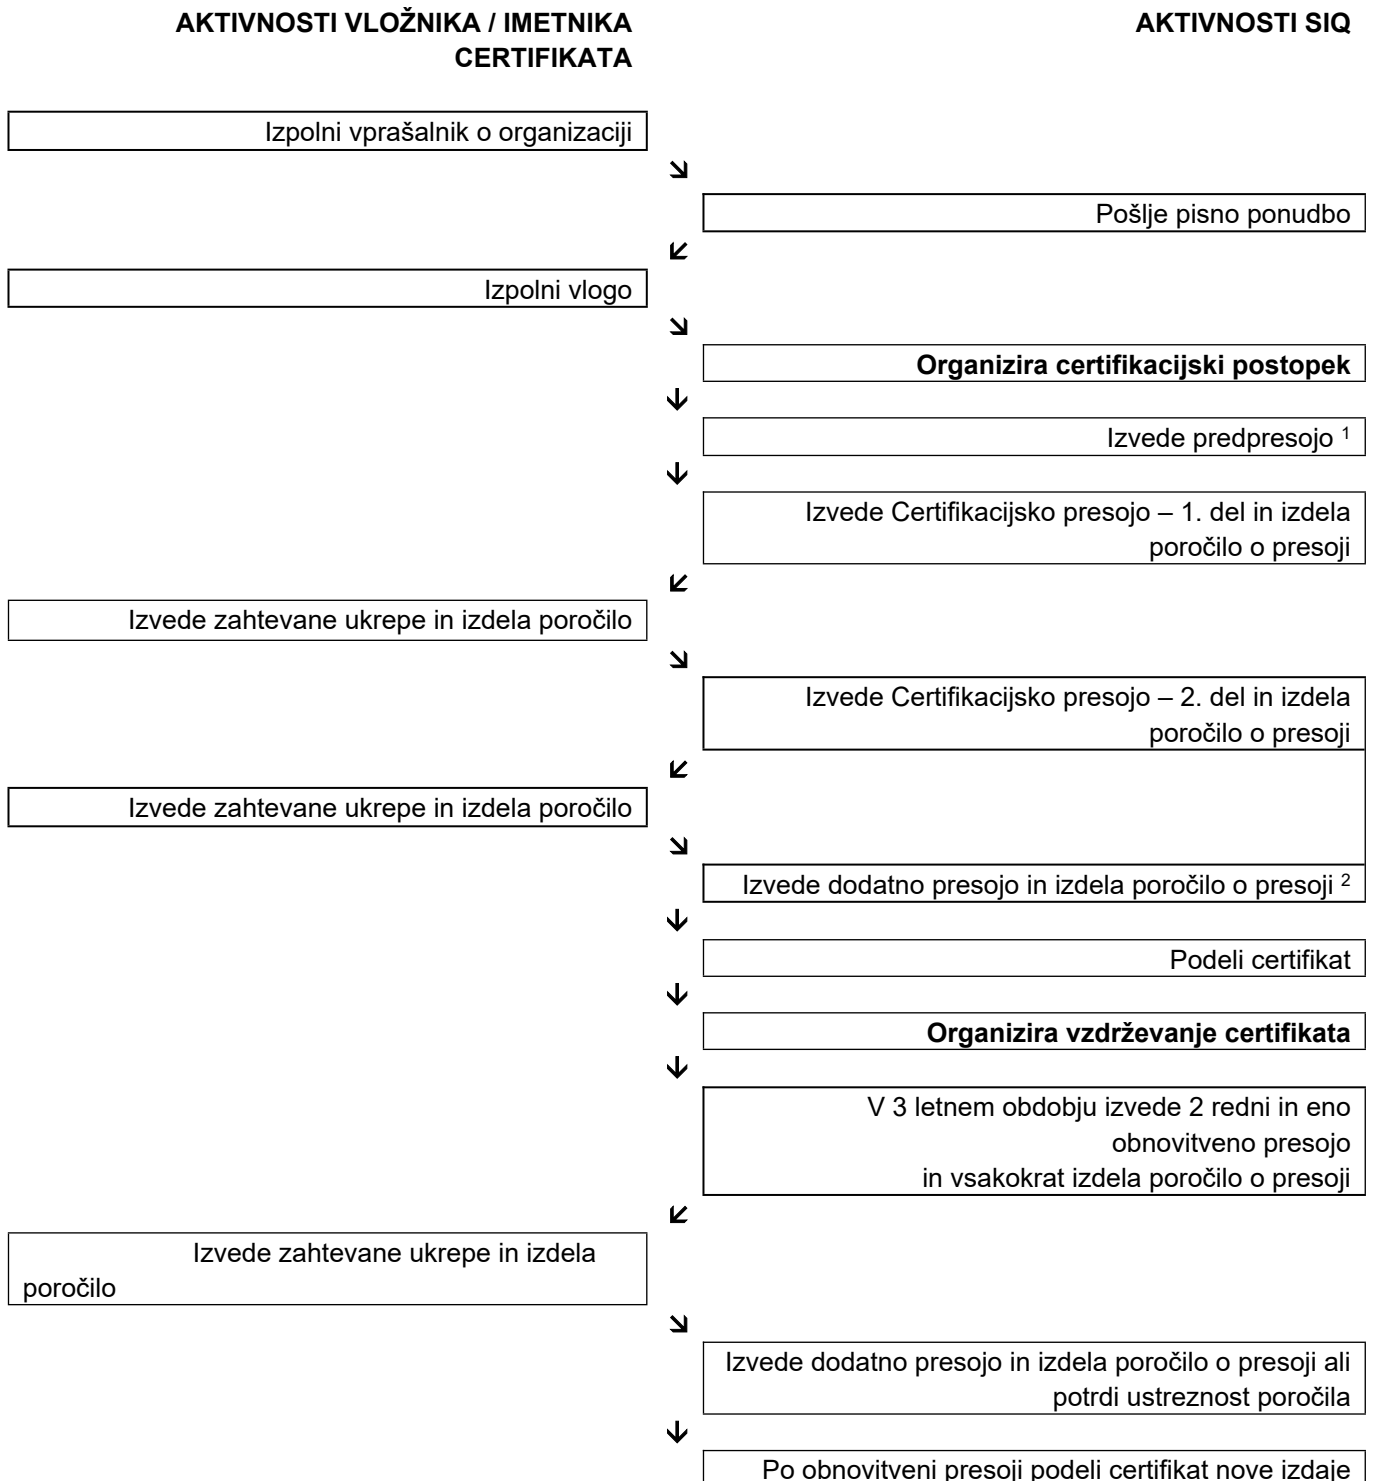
AKTIVNOSTI VLOŽNIKA / IMETNIKA CERTIFIKATA

AKTIVNOSTI SIQ

Izpolni vprašalnik o organizaciji

Pošlje pisno ponudbo

Izpolni vlogo

**Organizira certifikacijski postopek**

Izvede predpresojo $^1$

Izvede Certifikacijsko presojo – 1. del in izdela poročilo o presoji

Izvede zahtevane ukrepe in izdela poročilo

Izvede Certifikacijsko presojo – 2. del in izdela poročilo o presoji

Izvede zahtevane ukrepe in izdela poročilo

Izvede dodatno presojo in izdela poročilo o presoji $^2$

Podeli certifikat

**Organizira vzdrževanje certifikata**

V 3 letnem obdobju izvede 2 redni in eno obnovitveno presojo in vsakokrat izdela poročilo o presoji

Izvede zahtevane ukrepe in izdela poročilo

Izvede dodatno presojo in izdela poročilo o presoji ali potrdi ustreznost poročila

Po obnovitveni presoji podeli certifikat nove izdaje